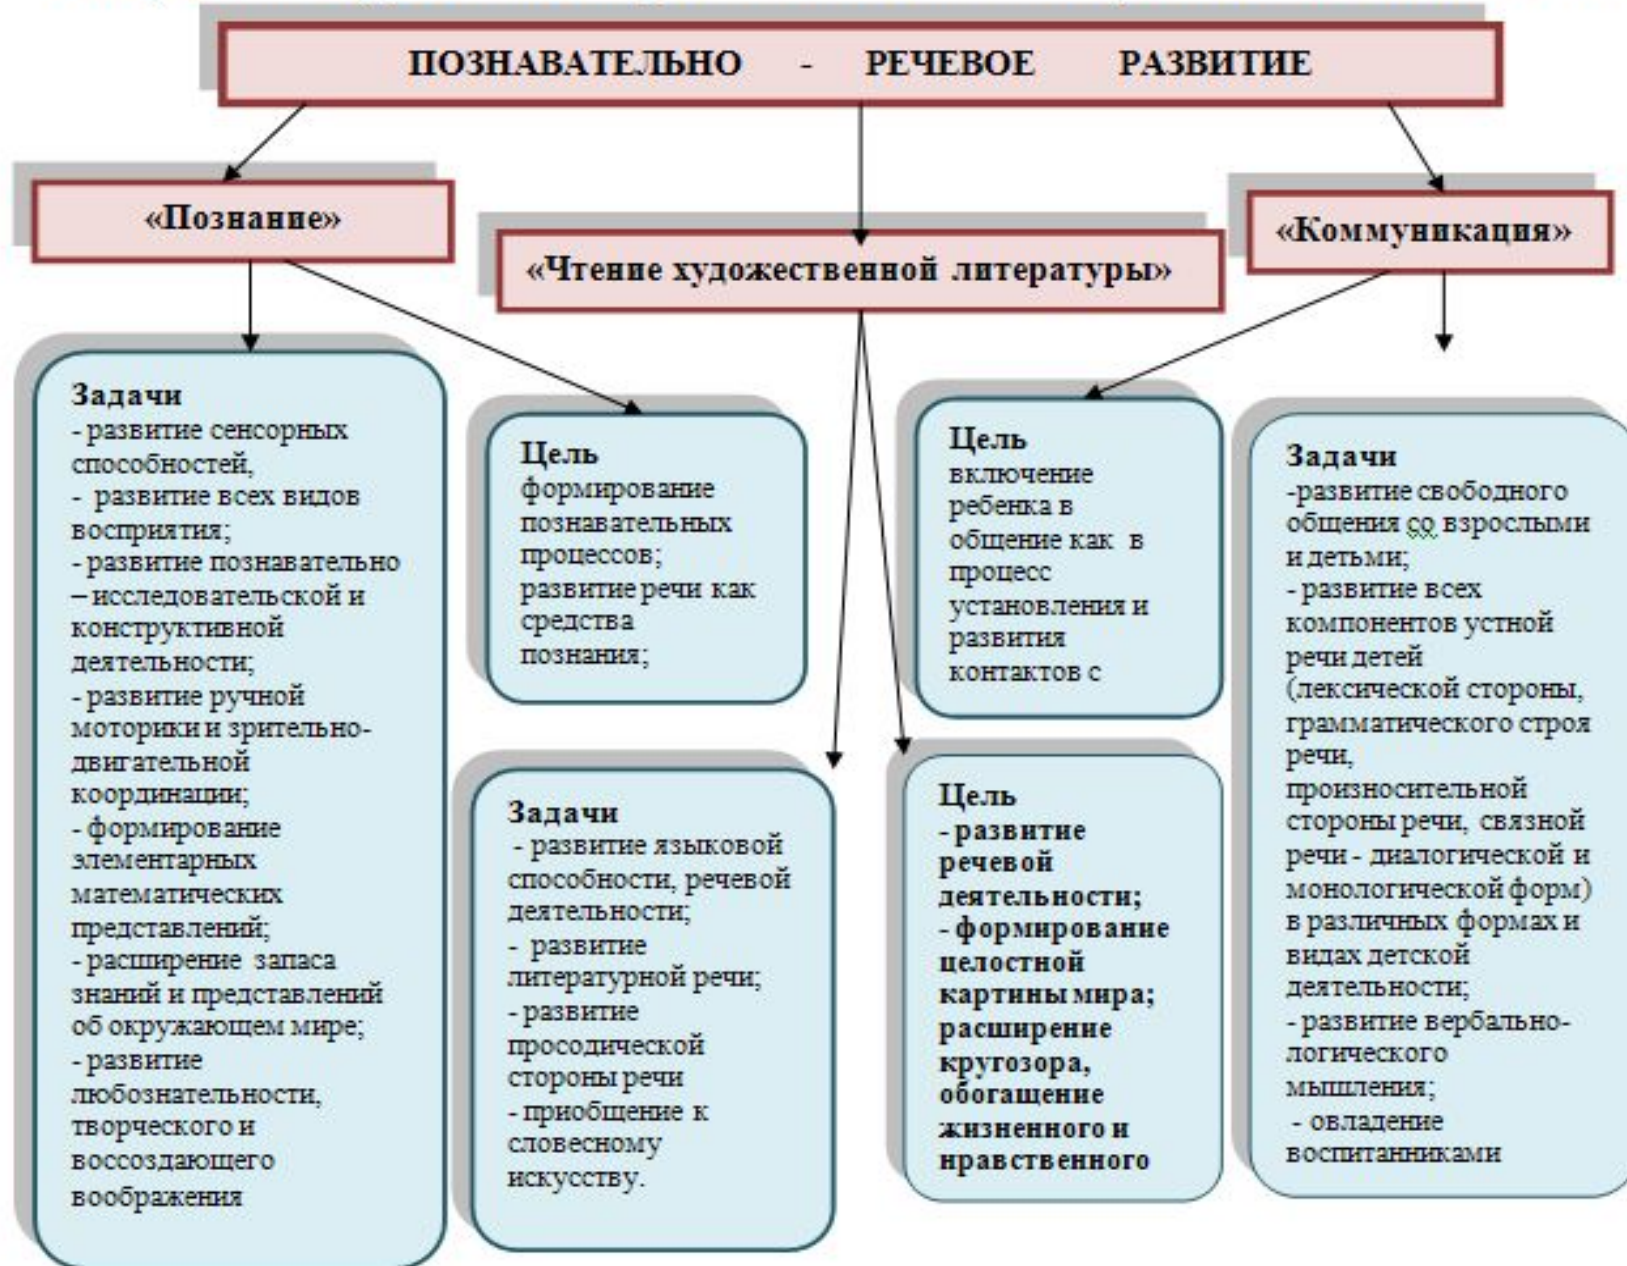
ПОЗНАВАТЕЛЬНО - РЕЧЕВОЕ РАЗВИТИЕ

«Познание»

«Чтение художественной литературы»

«Коммуникация»

Задачи
- развитие сенсорных способностей,
- развитие всех видов восприятия;
- развитие познавательно – исследовательской и конструктивной деятельности;
- развитие ручной моторики и зрительно-двигательной координации;
- формирование элементарных математических представлений;
- расширение запаса знаний и представлений об окружающем мире;
- развитие любознательности, творческого и воссоздающего воображения

Цель
формирование познавательных процессов;
развитие речи как средства познания;

Задачи
- развитие языковой способности, речевой деятельности;
- развитие литературной речи;
- развитие просодической стороны речи
- приобщение к словесному искусству.

Цель
включение ребенка в общение как в процесс установления и развития контактов с

Цель
- развитие речевой деятельности;
- формирование целостной картины мира;
расширение кругозора, обогащение жизненного и нравственного

Задачи
-развитие свободного общения со взрослыми и детьми;
- развитие всех компонентов устной речи детей (лексической стороны, грамматического строя речи, произносительной стороны речи, связной речи - диалогической и монологической форм) в различных формах и видах детской деятельности;
- развитие вербально-логического мышления;
- овладение воспитанниками